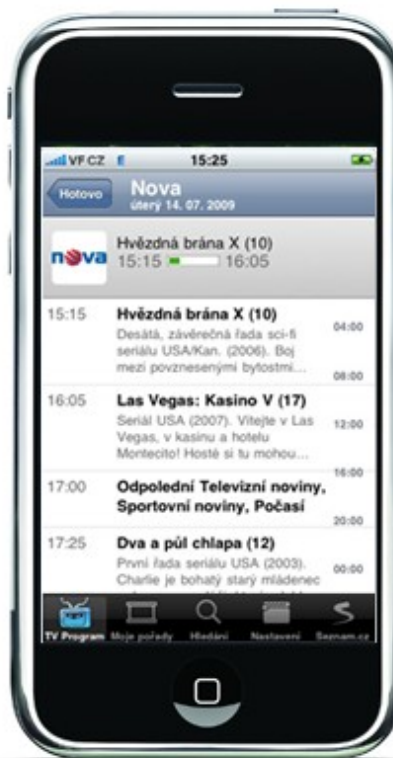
VF CZ E 15:25

Hotovo

Nova
úterý 14. 07. 2009

nova

Hvězdná brána X (10)
15:15 16:05

15:15 Hvězdná brána X (10)
Desátá, závěrečná řada sci-fi seriálu USA/Kan. (2006). Boj mezi povznesenými bytostmi...

04:00

08:00

16:05 Las Vegas: Kasino V (17)
Seriál USA (2007). Vítejte v Las Vegas, v kasinu a hotelu Montecito! Hosté si tu mohou...

12:00

16:00

17:00 Odpolední Televizní noviny, Sportovní noviny, Počasí

20:00

17:25 Dva a půl chlapa (12)
První řada seriálu USA (2003). Charlie je bohatý starý mládenec

00:00

TV Program Moje pořady Hledání Nastavení Seznam.cz